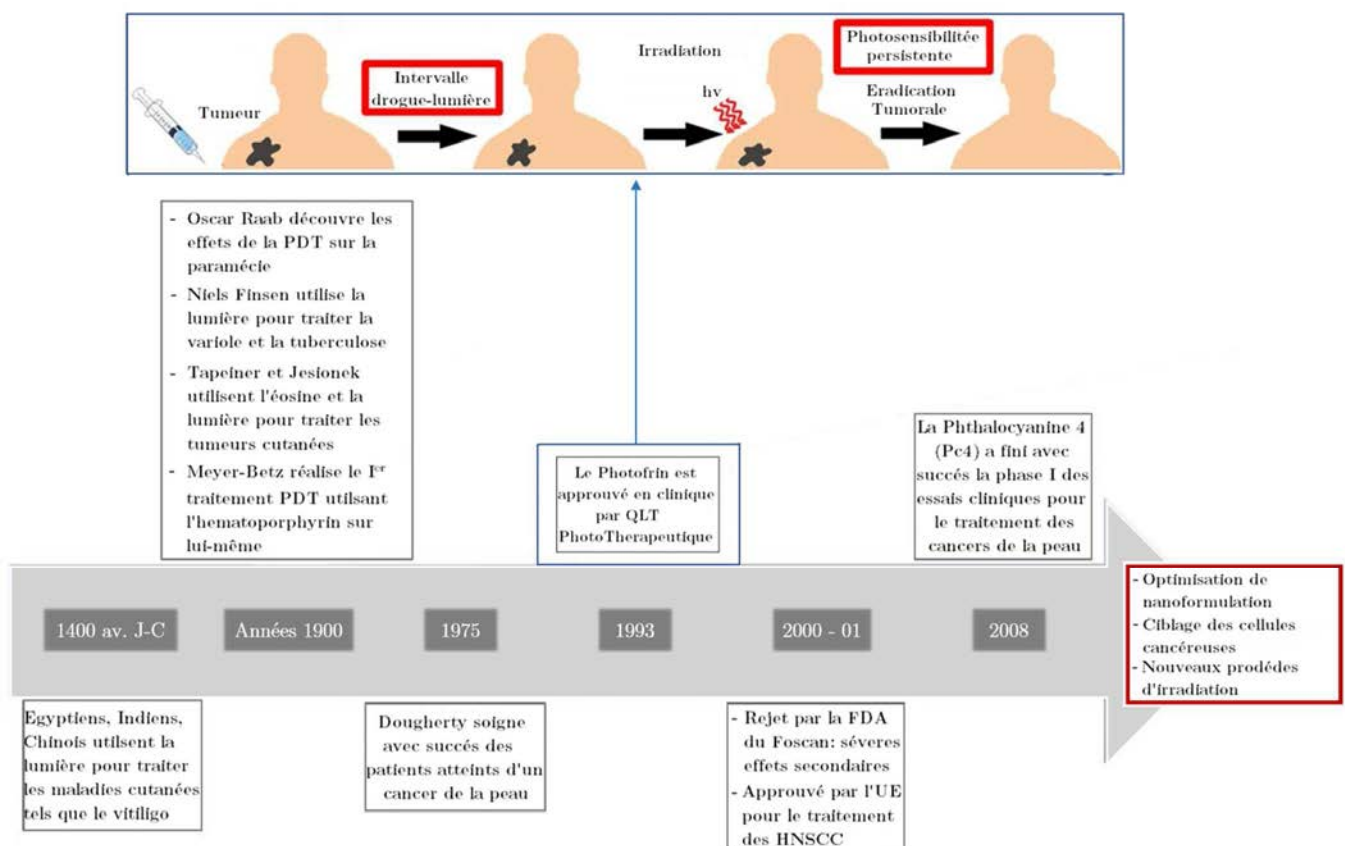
Tumeur

Intervalle drogue-lumière

Irradiation

hv

Photosensibilitée persistente

Eradication Tumorale

- Oscar Raab découvre les effets de la PDT sur la paramécie
- Niels Finsen utilise la lumière pour traiter la variole et la tuberculose
- Tapeiner et Jesionek utilisent l'éosine et la lumière pour traiter les tumeurs cutanées
- Meyer-Betz réalise le I$^{er}$ traitement PDT utilsant l'hematoporphyrin sur lui-même

Le Photofrin est approuvé en clinique par QLT PhotoTherapeutique

La Phthalocyanine 4 (Pc4) a fini avec succés la phase I des essais cliniques pour le traitement des cancers de la peau

1400 av. J-C

Années 1900

1975

1993

2000 - 01

2008

- Optimisation de nanoformulation
- Ciblage des cellules cancéreuses
- Nouveaux prodédes d'irradiation

Egyptiens, Indiens, Chinois utilsent la lumière pour traiter les maladies cutanées tels que le vitiligo

Dougherty soigne avec succés des patients atteints d'un cancer de la peau

- Rejet par la FDA du Foscan: séveres effets secondaires
- Approuvé par l'UE pour le traitement des HNSCC